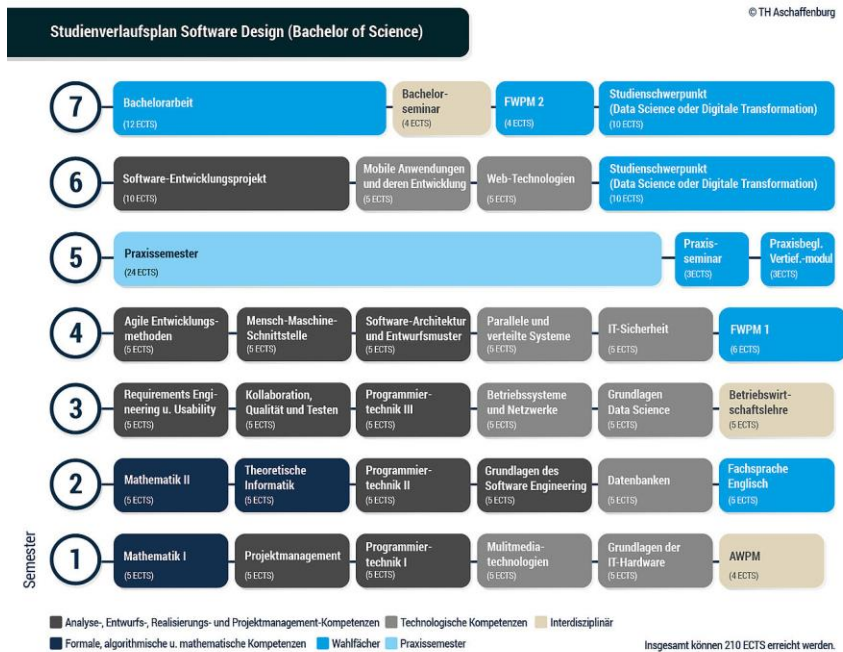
Studienverlaufsplan Software Design (Bachelor of Science)

© TH Aschaffenburg

7
Bachelorarbeit (12 ECTS)
Bachelorseminar (4 ECTS)
FWPM 2 (4 ECTS)
Studienschwerpunkt (Data Science oder Digitale Transformation) (10 ECTS)

6
Software-Entwicklungsprojekt (10 ECTS)
Mobile Anwendungen und deren Entwicklung (5 ECTS)
Web-Technologien (5 ECTS)
Studienschwerpunkt (Data Science oder Digitale Transformation) (10 ECTS)

5
Praxissemester (24 ECTS)
Praxisseminar (3ECTS)
Praxisbegl. Vertief.-modul (3ECTS)

4
Agile Entwicklungsmethoden (5 ECTS)
Mensch-Maschine-Schnittstelle (5 ECTS)
Software-Architektur und Entwurfsmuster (5 ECTS)
Parallele und verteilte Systeme (5 ECTS)
IT-Sicherheit (5 ECTS)
FWPM 1 (6 ECTS)

3
Requirements Engineering u. Usability (5 ECTS)
Kollaboration, Qualität und Testen (5 ECTS)
Programmiertechnik III (5 ECTS)
Betriebssysteme und Netzwerke (5 ECTS)
Grundlagen Data Science (5 ECTS)
Betriebswirtschaftslehre (5 ECTS)

2
Mathematik II (5 ECTS)
Theoretische Informatik (5 ECTS)
Programmiertechnik II (5 ECTS)
Grundlagen des Software Engineering (5 ECTS)
Datenbanken (5 ECTS)
Fachsprache Englisch (5 ECTS)

Semester
1
Mathematik I (5 ECTS)
Projektmanagement (5 ECTS)
Programmiertechnik I (5 ECTS)
Mulitmediatechnologien (5 ECTS)
Grundlagen der IT-Hardware (5 ECTS)
AWPM (4 ECTS)

Analyse-, Entwurfs-, Realisierungs- und Projektmanagement-Kompetenzen
Technologische Kompetenzen
Interdisziplinär
Formale, algorithmische u. mathematische Kompetenzen
Wahlfächer
Praxissemester

Insgesamt können 210 ECTS erreicht werden.